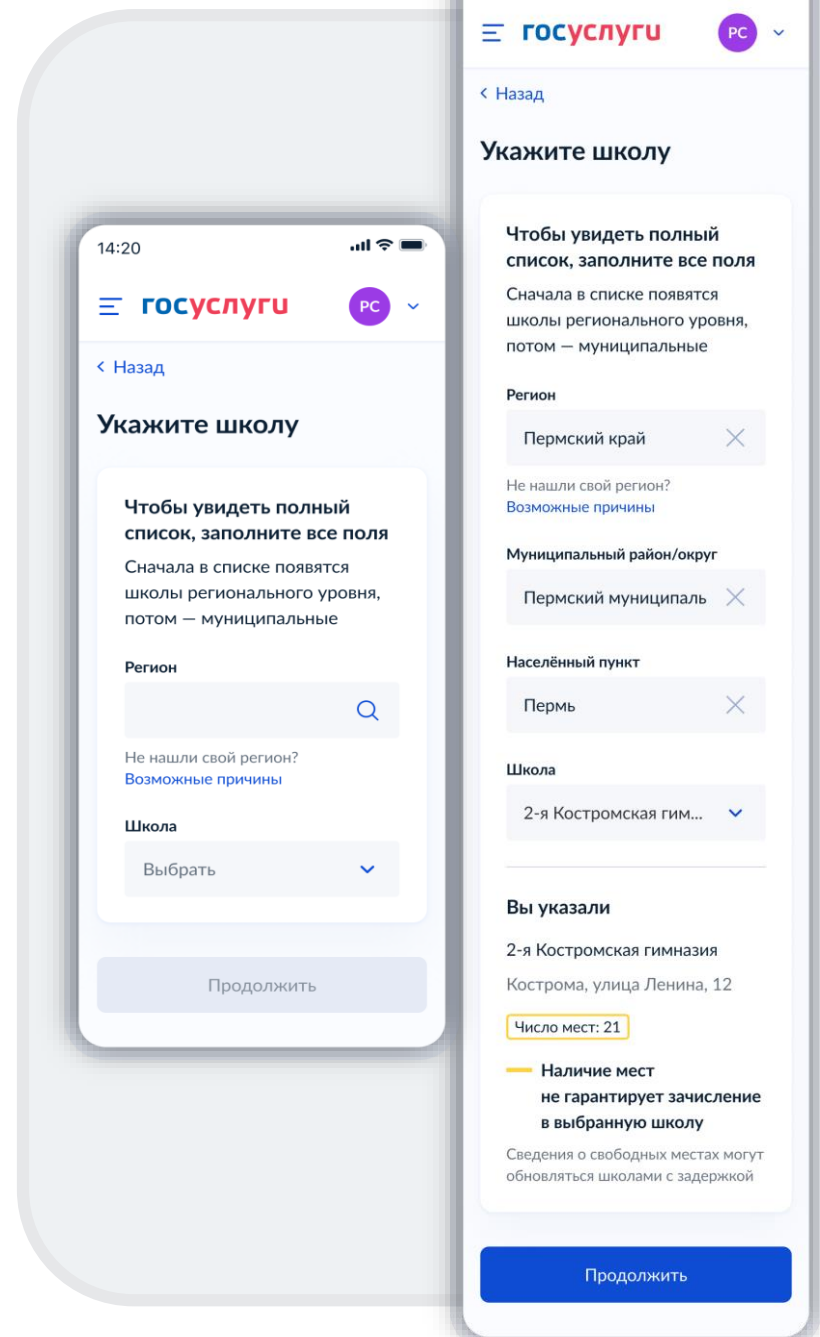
14:20

госуслуги РС

‹ Назад

Укажите школу

Чтобы увидеть полный список, заполните все поля

Сначала в списке появятся школы регионального уровня, потом — муниципальные

Регион

Не нашли свой регион?
Возможные причины

Школа

Выбрать

Продолжить

госуслуги РС

‹ Назад

Укажите школу

Чтобы увидеть полный список, заполните все поля

Сначала в списке появятся школы регионального уровня, потом — муниципальные

Регион

Пермский край

Не нашли свой регион?
Возможные причины

Муниципальный район/округ

Пермский муниципаль

Населённый пункт

Пермь

Школа

2-я Костромская гим...

Вы указали

2-я Костромская гимназия

Кострома, улица Ленина, 12

Число мест: 21

Наличие мест не гарантирует зачисление в выбранную школу

Сведения о свободных местах могут обновляться школами с задержкой

Продолжить